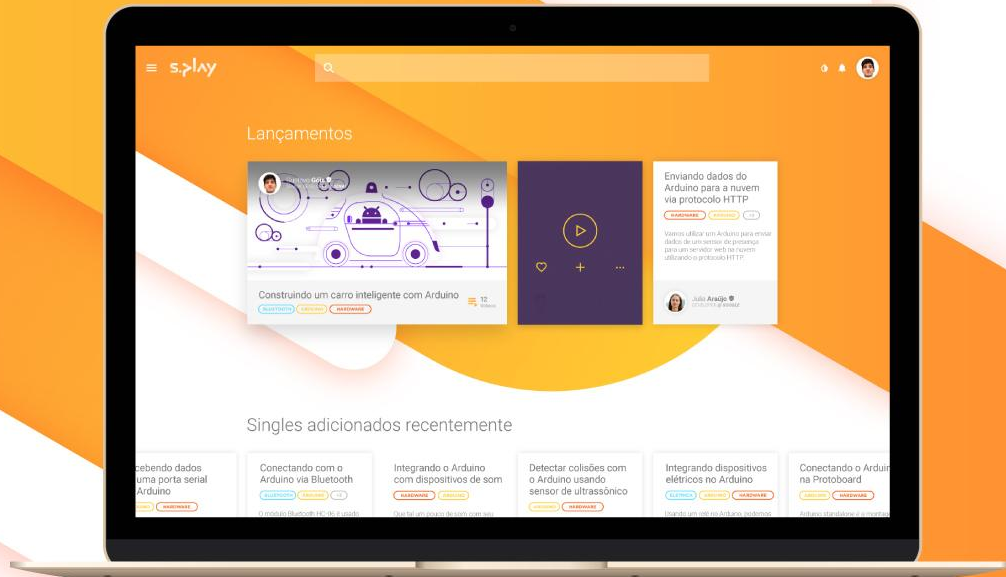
s.play

Lançamentos

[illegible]

Construindo um carro inteligente com Arduino

12 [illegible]

BLUETOOTH ARDUINO HARDWARE

Enviando dados do Arduino para a nuvem via protocolo HTTP

HARDWARE ARDUINO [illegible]

Vamos utilizar um Arduino para enviar dados de um sensor de presença para um servidor web na nuvem utilizando o protocolo HTTP

Julia Araújo
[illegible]

Singles adicionados recentemente

cebendo dados uma porta serial Arduino

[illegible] HARDWARE

Conectando com o Arduino via Bluetooth

BLUETOOTH ARDUINO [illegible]

O módulo Bluetooth HC-06 é usado

Integrando o Arduino com dispositivos de som

HARDWARE ARDUINO

Que tal um pouco de som com seu

Detectar colisões com o Arduino usando sensor de ultrassônico

ARDUINO HARDWARE

Integrando dispositivos elétricos no Arduino

ELETRICA ARDUINO HARDWARE

Usando um relé no Arduino, podemos

Conectando o Arduin na Protoboard

ARDUINO HARDWARE

Arduino standalone é a maneira